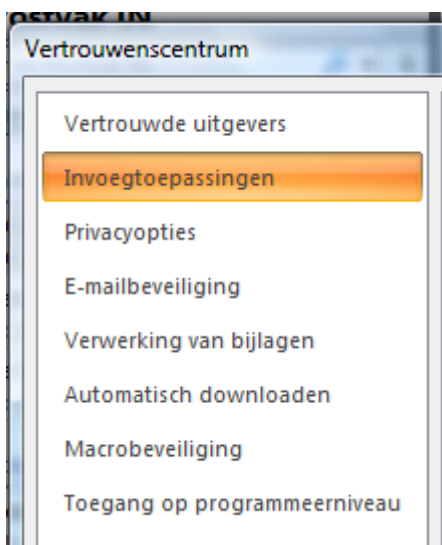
ostvak IN

Vertrouwenscentrum

Vertrouwde uitgevers

Invoegtoepassingen

Privacyopties

E-mailbeveiliging

Verwerking van bijlagen

Automatisch downloaden

Macrobeveiliging

Toegang op programmeerniveau